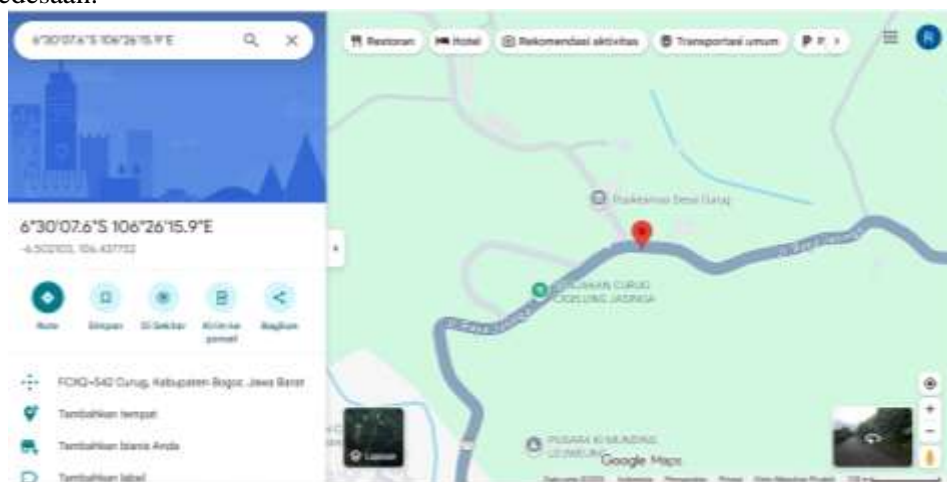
pedesaan.

6°30'07.6"S 106°26'15.9"E

Restoran
Hotel
Rekomendasi aktivitas
Transportasi umum
P

R

6°30'07.6"S 106°26'15.9"E
-6.502103, 106.437752

Rute
Simpan
Di Sekitar
Kirim ke ponsel
Bagikan

FCXQ+542 Curug, Kabupaten Bogor, Jawa Barat
Tambahkan tempat
Tambahkan bisnis Anda
Tambahkan label

Puskesmas Desa Curug
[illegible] CURUG CIGEULING JASINGA
PUSARA KI MUNDING CEUMEUNG
Lapisan
Google Maps